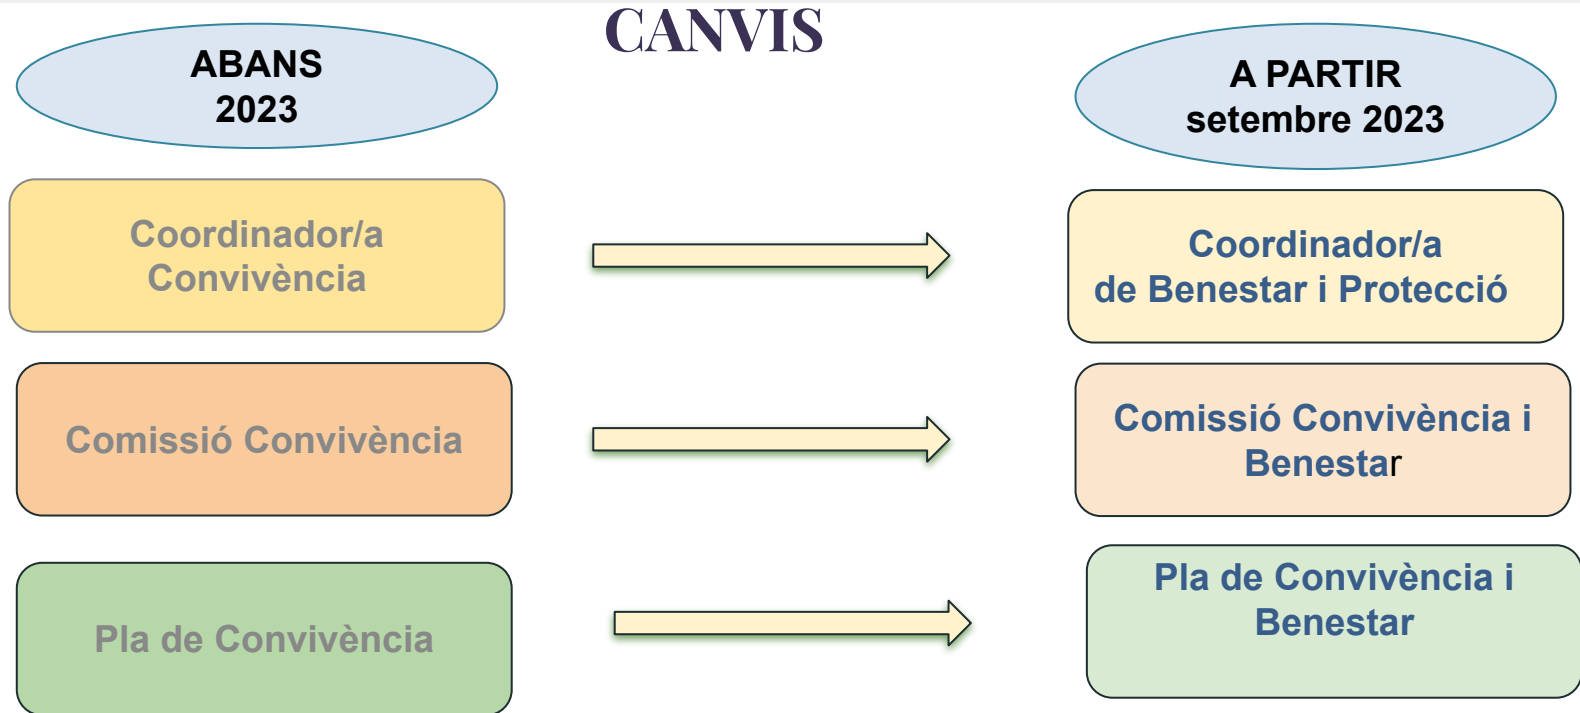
CANVIS

ABANS
2023

A PARTIR
setembre 2023

Coordinador/a
Convivència

Coordinador/a
de Benestar i Protecció

Comissió Convivència

Comissió Convivència i Benestar

Pla de Convivència

Pla de Convivència i Benestar